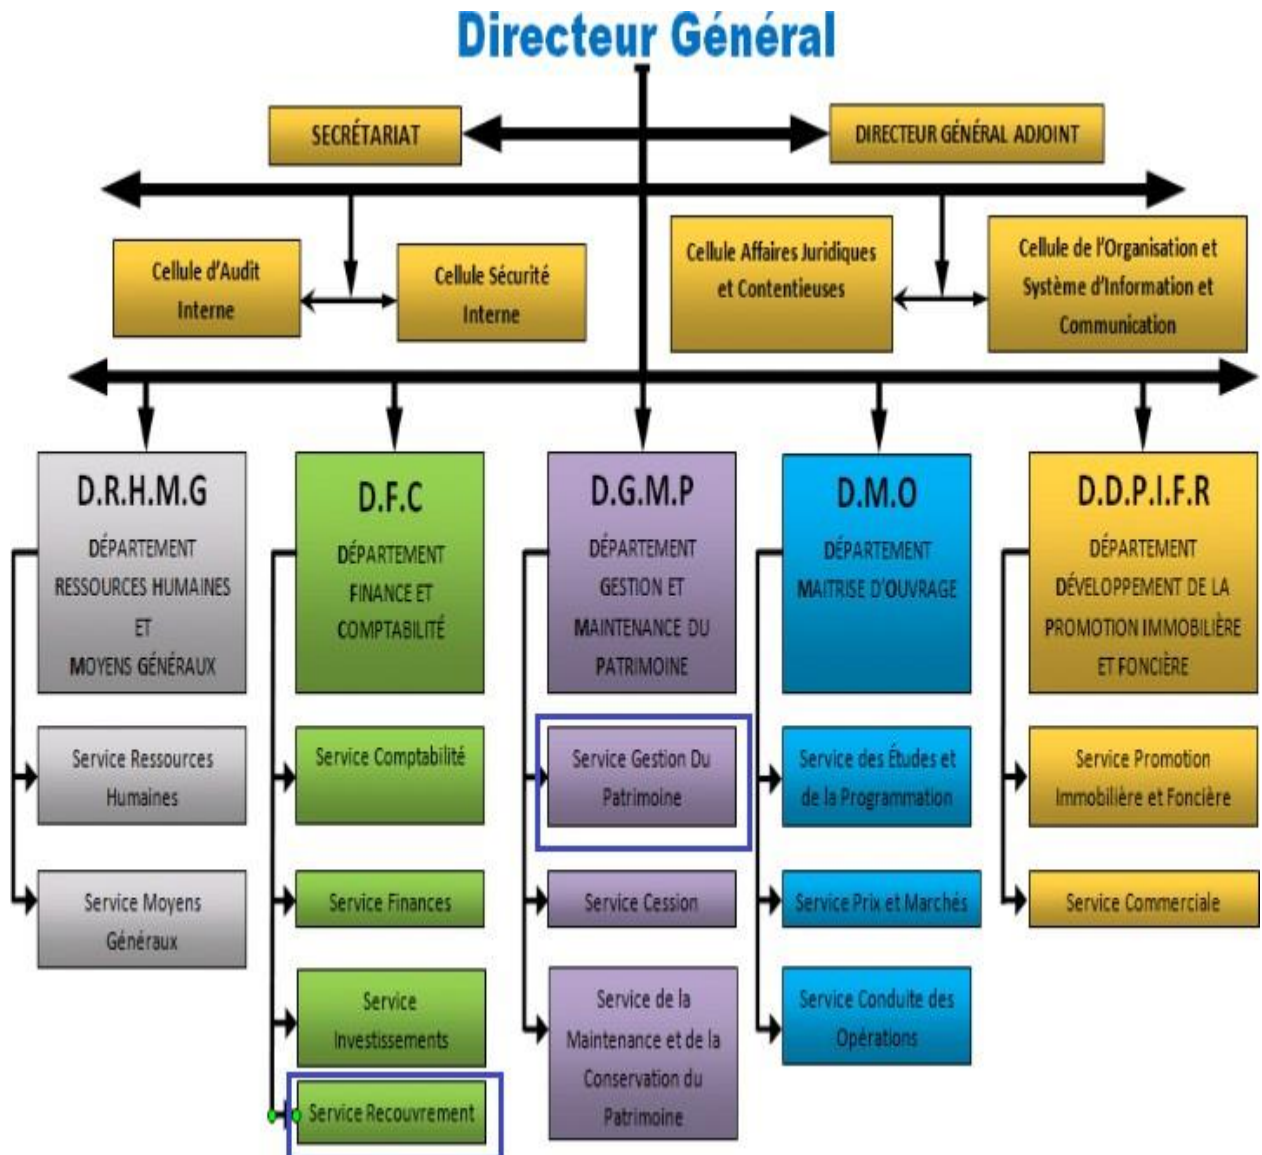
Directeur Général

SECRÉTARIAT

DIRECTEUR GÉNÉRAL ADJOINT

Cellule d'Audit Interne

Cellule Sécurité Interne

Cellule Affaires Juridiques et Contentieuses

Cellule de l'Organisation et Système d'Information et Communication

D.R.H.M.G
DÉPARTEMENT RESSOURCES HUMAINES ET MOYENS GÉNÉRAUX

Service Ressources Humaines

Service Moyens Généraux

D.F.C
DÉPARTEMENT FINANCE ET COMPTABILITÉ

Service Comptabilité

Service Finances

Service Investissements

Service Recouvrement

D.G.M.P
DÉPARTEMENT GESTION ET MAINTENANCE DU PATRIMOINE

Service Gestion Du Patrimoine

Service Cession

Service de la Maintenance et de la Conservation du Patrimoine

D.M.O
DÉPARTEMENT MAITRISE D'OUVRAGE

Service des Études et de la Programmation

Service Prix et Marchés

Service Conduite des Opérations

D.D.P.I.F.R
DÉPARTEMENT DÉVELOPPEMENT DE LA PROMOTION IMMOBILIÈRE ET FONCIÈRE

Service Promotion Immobilière et Foncière

Service Commerciale